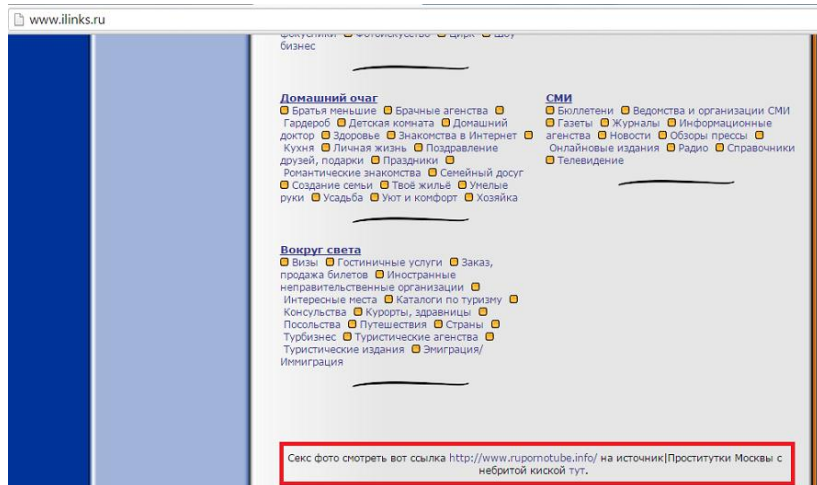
www.ilinks.ru

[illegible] бизнес

Домашний очаг
Братья меньшие Брачные агенства Гардероб Детская комната Домашний доктор Здоровье Знакомства в Интернет Кухня Личная жизнь Поздравление друзей, подарки Праздники Романтические знакомства Семейный досуг Создание семьи Твоё жильё Умелые руки Усадьба Уют и комфорт Хозяйка

СМИ
Бюллетени Ведомства и организации СМИ Газеты Журналы Информационные агенства Новости Обзоры прессы Онлайновые издания Радио Справочники Телевидение

Вокруг света
Визы Гостиничные услуги Заказ, продажа билетов Иностранные неправительственные организации Интересные места Каталоги по туризму Консульства Курорты, здравницы Посольства Путешествия Страны Турбизнес Туристические агенства Туристические издания Эмиграция/Иммиграция

Секс фото смотреть вот ссылка http://www.rupornotube.info/ на источник|Проститутки Москвы с небритой киской тут.